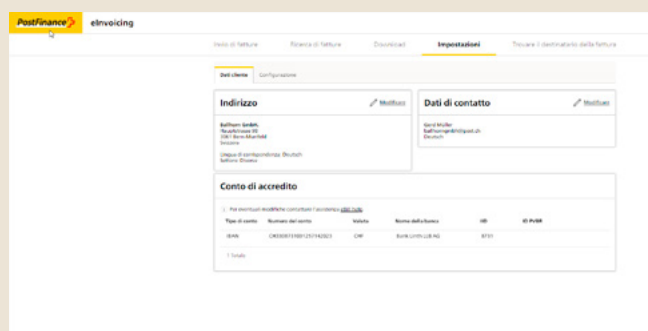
PostFinance

eInvoicing

Invio di fatture

Ricevuta di fatture

Download

Impostazioni

Trovare il destinatario della fattura

Dati cliente

Configurazione

Indirizzo

Modificare

Ballhorn GmbH
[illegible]
3061 Bern-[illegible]
Svizzera

Lingua di corrispondenza: Deutsch
Settore: Diverse

Dati di contatto

Modificare

Gerd Müller
ballhorngmbh@ipost.ch
Deutsch

Conto di accredito

Per eventuali modifiche contattare il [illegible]

| Tipo di conto | Numero del conto | Valuta | Nome della banca | BIC | ID PVBR |
|---|---|---|---|---|---|
| IBAN | CH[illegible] | CHF | Bank Linth LLB AG | 8731 | |

1 Totale